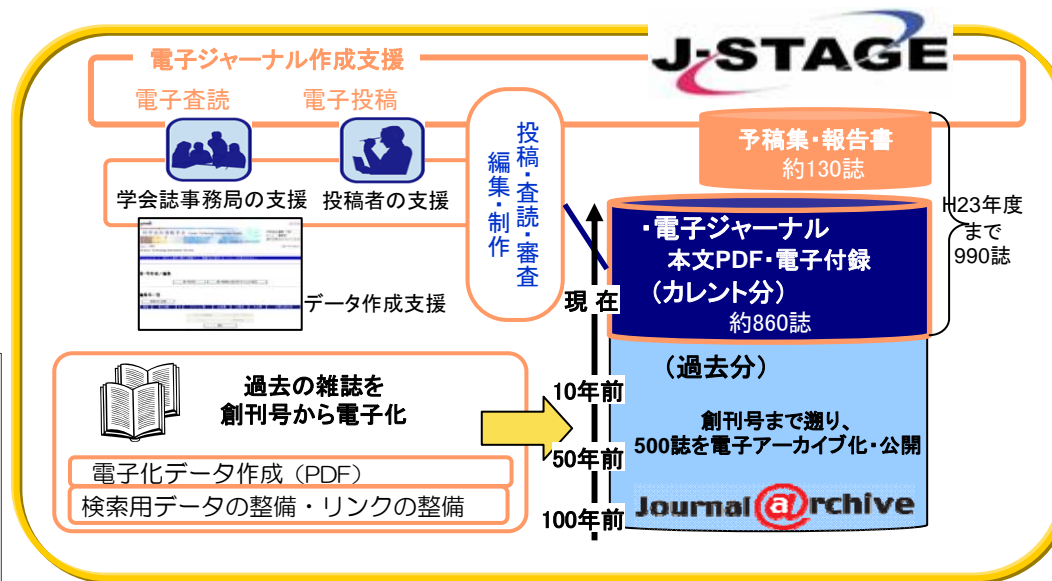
電子ジャーナル作成支援

J-STAGE

電子査読

電子投稿

学会誌事務局の支援

投稿者の支援

投稿・査読・審査

編集・制作

データ作成支援

予稿集・報告書
約130誌

H23年度まで
990誌

・電子ジャーナル
本文PDF・電子付録
（カレント分）
約860誌

現 在

過去の雑誌を
創刊号から電子化

電子化データ作成（PDF）

検索用データの整備・リンクの整備

（過去分）

10年前

創刊号まで遡り、
500誌を電子アーカイブ化・公開

50年前

Journal @rchive

100年前